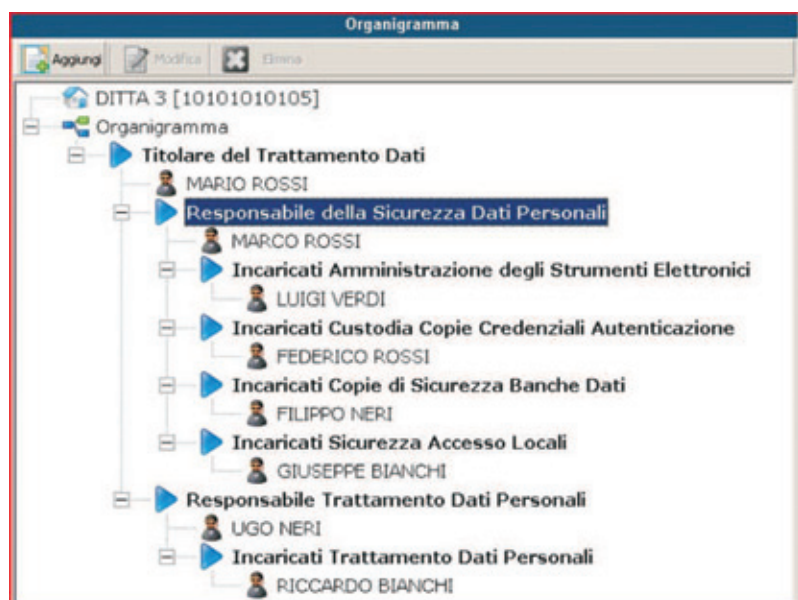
Organigramma

Aggiungi | Modifica | Elimina

DITTA 3 [10101010105]
Organigramma
Titolare del Trattamento Dati
MARIO ROSSI
Responsabile della Sicurezza Dati Personali
MARCO ROSSI
Incaricati Amministrazione degli Strumenti Elettronici
LUIGI VERDI
Incaricati Custodia Copie Credenziali Autenticazione
FEDERICO ROSSI
Incaricati Copie di Sicurezza Banche Dati
FILIPPO NERI
Incaricati Sicurezza Accesso Locali
GIUSEPPE BIANCHI
Responsabile Trattamento Dati Personali
UGO NERI
Incaricati Trattamento Dati Personali
RICCARDO BIANCHI